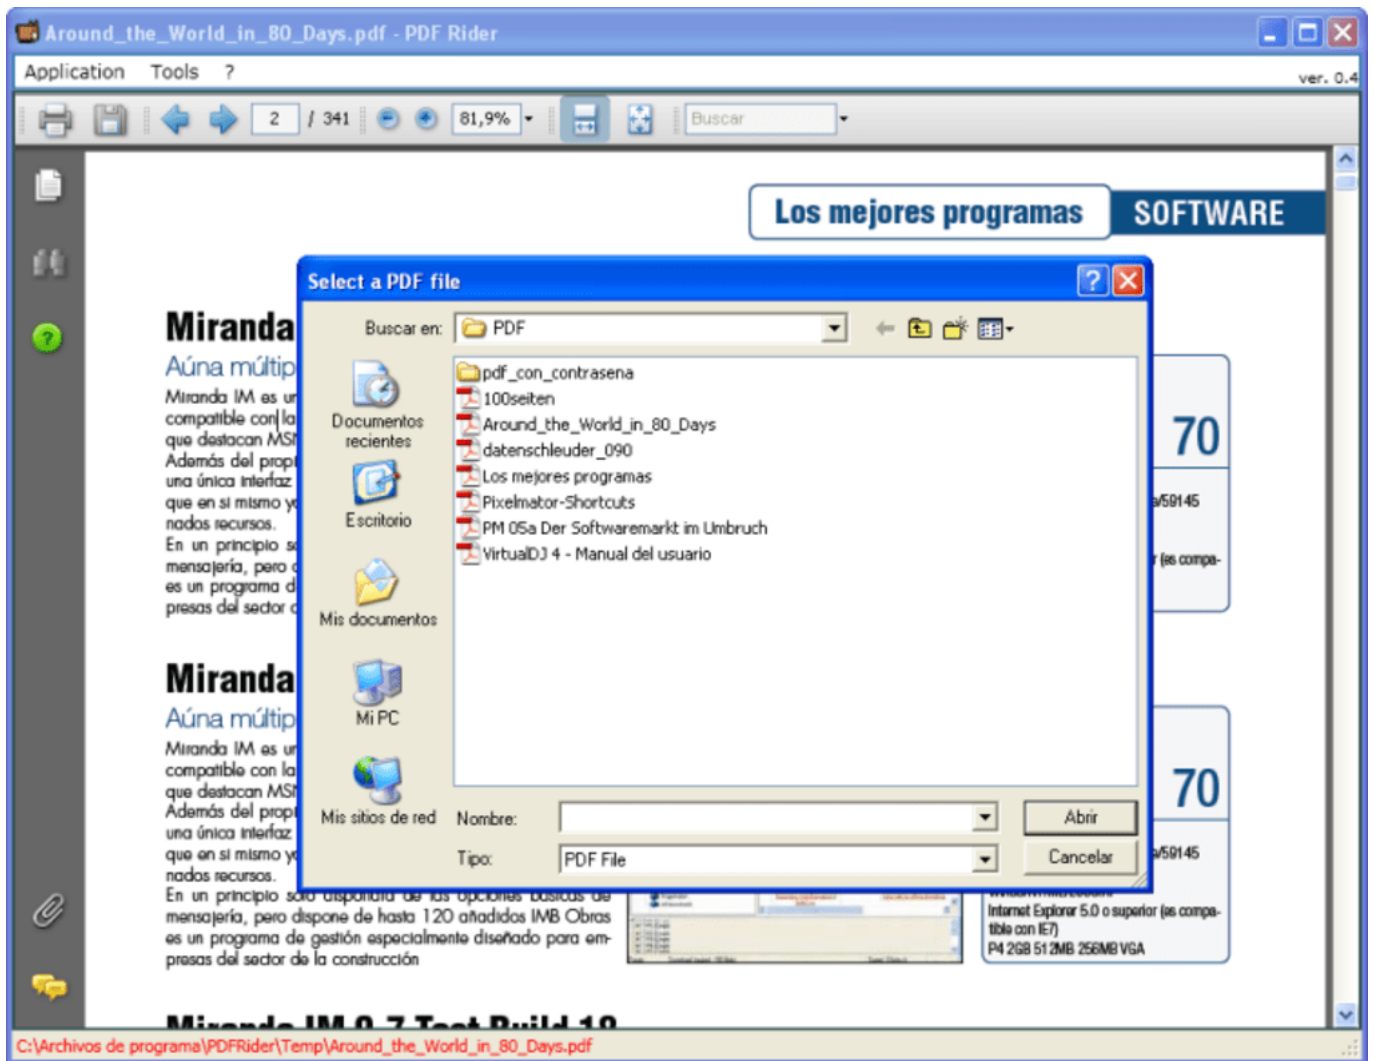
Around_the_World_in_80_Days.pdf - PDF Rider

Application Tools ?

ver. 0.4

2 / 341 81,9% Buscar

Los mejores programas SOFTWARE

Miranda
Aúna múltip
Miranda IM es ur compatible con la que destacan MSI Además del prop una única interfaz que en sí mismo y nados recursos. En un principio s mensajería, pero c es un programa d presas del sector d

70
/59145
(es compa-

Miranda
Aúna múltip
Miranda IM es ur compatible con la que destacan MSI Además del prop una única interfaz que en sí mismo y nados recursos. En un principio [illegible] mensajería, pero dispone de hasta 120 añadidos IMB Obras es un programa de gestión especialmente diseñado para empresas del sector de la construcción

70
/59145
Internet Explorer 5.0 o superior (es compatible con IE7)
P4 2GB 512MB 256MB VGA

Miranda IM 0.7 Test Build 10

Select a PDF file

Buscar en: PDF

Documentos recientes
Escritorio
Mis documentos
Mi PC
Mis sitios de red

pdf_con_contrasena
100seiten
Around_the_World_in_80_Days
datenschleuder_090
Los mejores programas
Pixelmator-Shortcuts
PM 05a Der Softwaremarkt im Umbruch
VirtualDJ 4 - Manual del usuario

Nombre:
Tipo: PDF File
Abrir
Cancelar

C:\Archivos de programa\PDFRider\Temp\Around_the_World_in_80_Days.pdf